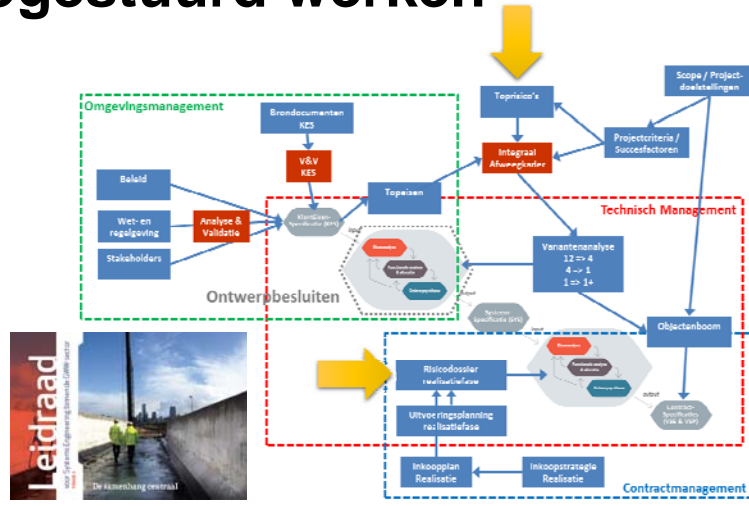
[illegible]gestuurd werken

Omgevingsmanagement

Brondocumenten KES

V&V KES

Beleid

Wet- en regelgeving

Analyse & Validatie

Stakeholders

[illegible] Specificatie (KES)

Topeisen

Toprisico's

Integraal Afweegkader

Scope / Project-doelstellingen

Projectcriteria / Succesfactoren

Technisch Management

Variantenanalyse
12 => 4
4 -> 1
1 => 1+

Ontwerpbesluiten

Systeem Specificatie (SyS)

Objectenboom

Risicodossier realisatiefase

Uitvoeringsplanning realisatiefase

Inkoopplan Realisatie

Inkoopstrategie Realisatie

Contract-Specificaties (VTK & VSP)

Contractmanagement

Leidraad
voor Systems Engineering binnen de GWW-sector

De samenhang centraal